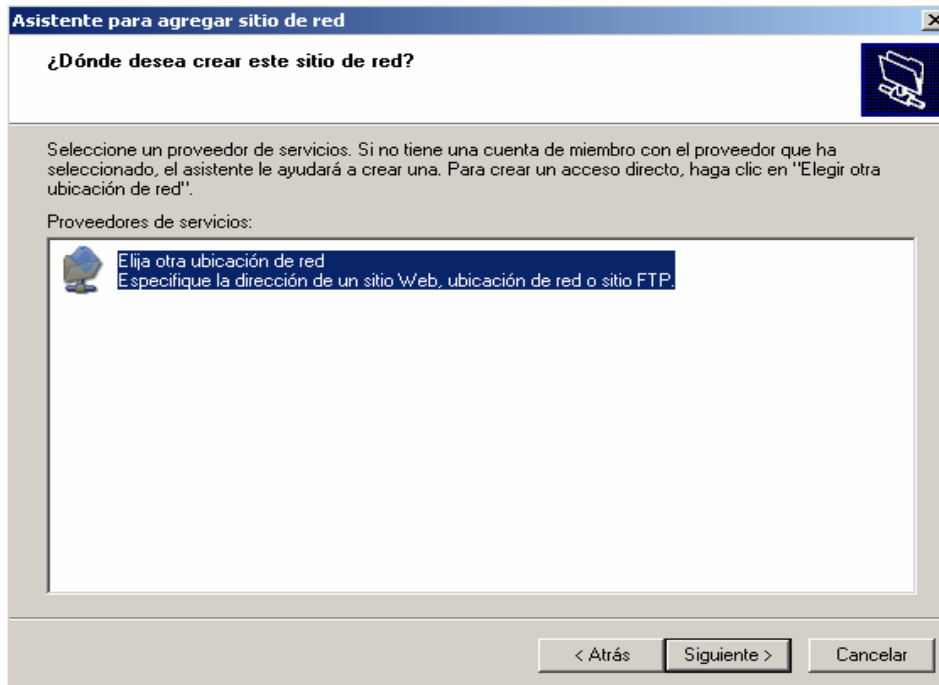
Asistente para agregar sitio de red

¿Dónde desea crear este sitio de red?

Seleccione un proveedor de servicios. Si no tiene una cuenta de miembro con el proveedor que ha seleccionado, el asistente le ayudará a crear una. Para crear un acceso directo, haga clic en "Elegir otra ubicación de red".

Proveedores de servicios:

Elija otra ubicación de red
Especifique la dirección de un sitio Web, ubicación de red o sitio FTP.

< Atrás | Siguiente > | Cancelar